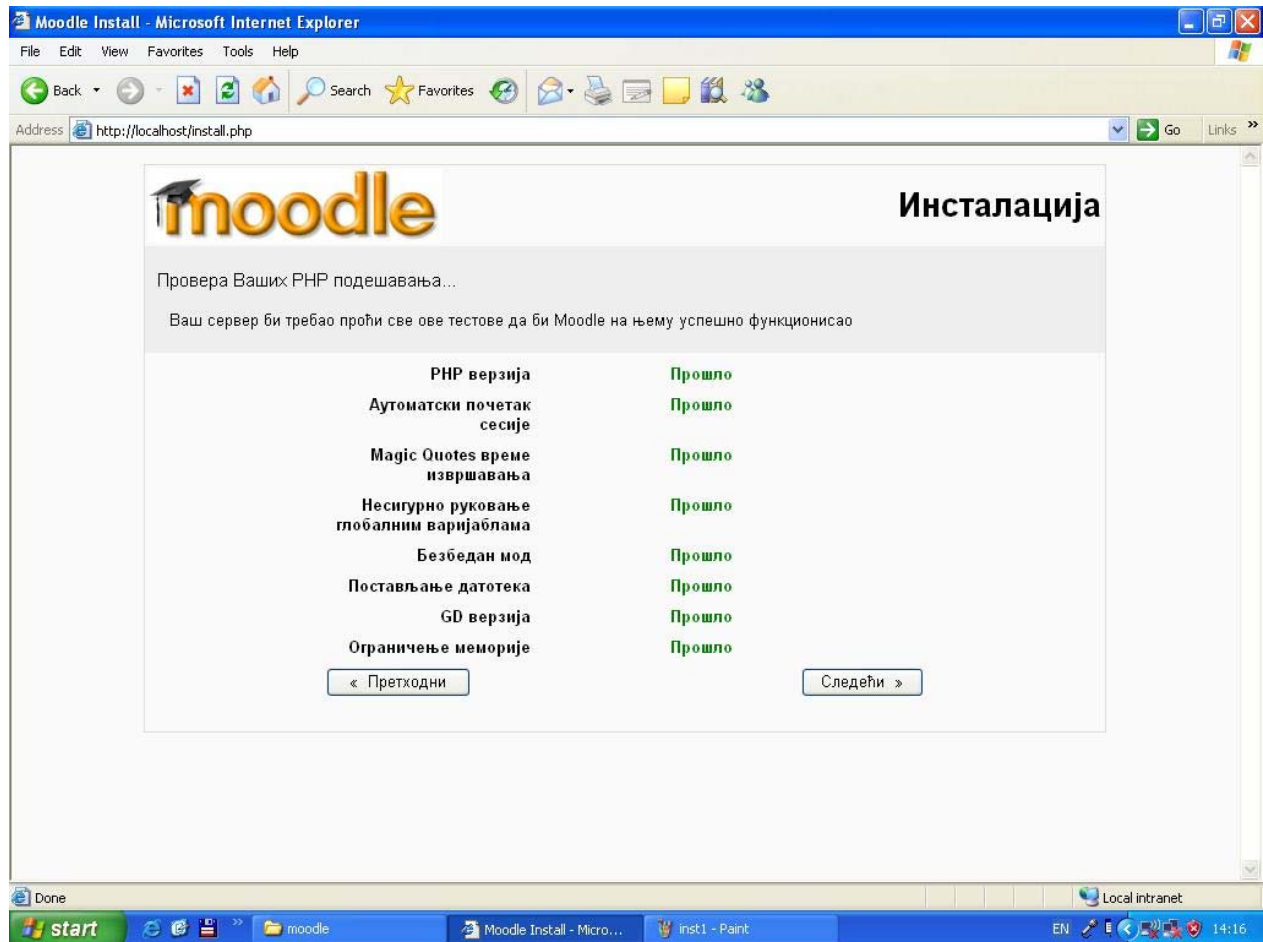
Moodle Install - Microsoft Internet Explorer

File Edit View Favorites Tools Help

Back Search Favorites

Address http://localhost/install.php Go Links »

moodle

Инсталација

Провера Ваших PHP подешавања...

Ваш сервер би требао проћи све ове тестове да би Moodle на њему успешно функционисао

| | |
|---|---|
| PHP верзија | Прошло |
| Аутоматски почетак сесије | Прошло |
| Magic Quotes време извршавања | Прошло |
| Несигурно руковање глобалним варијаблама | Прошло |
| Безбедан мод | Прошло |
| Постављање датотека | Прошло |
| GD верзија | Прошло |
| Ограничење меморије | Прошло |

« Претходни

Следећи »

Done

Local intranet

start

moodle

Moodle Install - Micro...

inst1 - Paint

EN

14:16